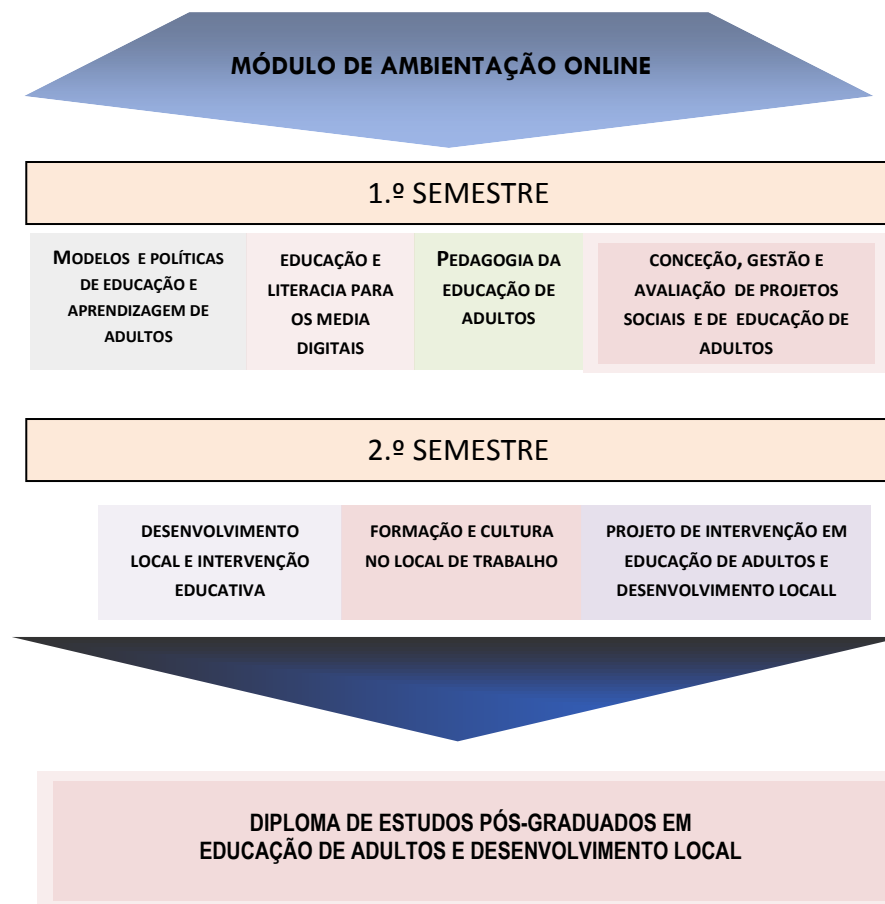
MÓDULO DE AMBIENTAÇÃO ONLINE

1.º SEMESTRE

MODELOS E POLÍTICAS DE EDUCAÇÃO E APRENDIZAGEM DE ADULTOS

EDUCAÇÃO E LITERACIA PARA OS MEDIA DIGITAIS

PEDAGOGIA DA EDUCAÇÃO DE ADULTOS

CONCEÇÃO, GESTÃO E AVALIAÇÃO DE PROJETOS SOCIAIS E DE EDUCAÇÃO DE ADULTOS

2.º SEMESTRE

DESENVOLVIMENTO LOCAL E INTERVENÇÃO EDUCATIVA

FORMAÇÃO E CULTURA NO LOCAL DE TRABALHO

PROJETO DE INTERVENÇÃO EM EDUCAÇÃO DE ADULTOS E DESENVOLVIMENTO LOCALL

DIPLOMA DE ESTUDOS PÓS-GRADUADOS EM EDUCAÇÃO DE ADULTOS E DESENVOLVIMENTO LOCAL